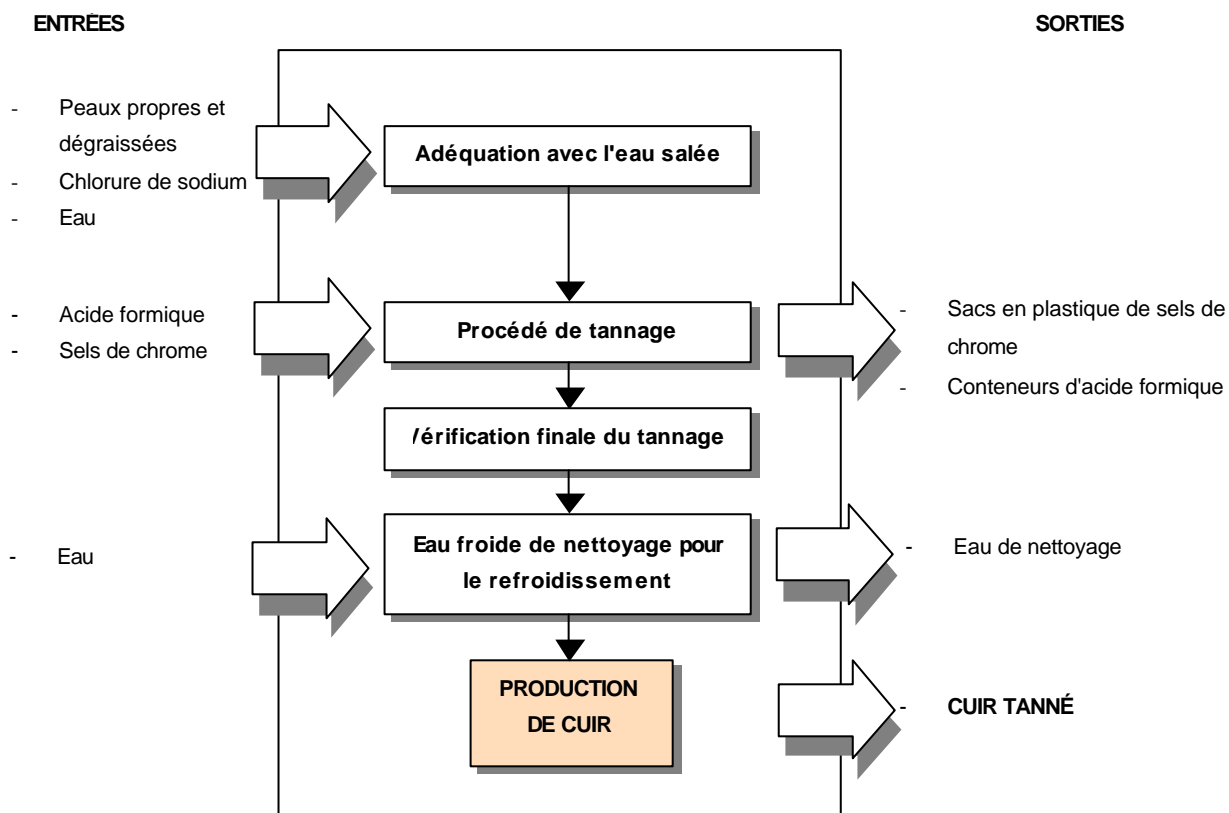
ENTRÉES

SORTIES

- Peaux propres et dégraissées
- Chlorure de sodium
- Eau

Adéquation avec l'eau salée

- Acide formique
- Sels de chrome

Procédé de tannage

- Sacs en plastique de sels de chrome
- Conteneurs d'acide formique

/érification finale du tannage

- Eau

Eau froide de nettoyage pour le refroidissement

- Eau de nettoyage

PRODUCTION DE CUIR

- CUIR TANNÉ